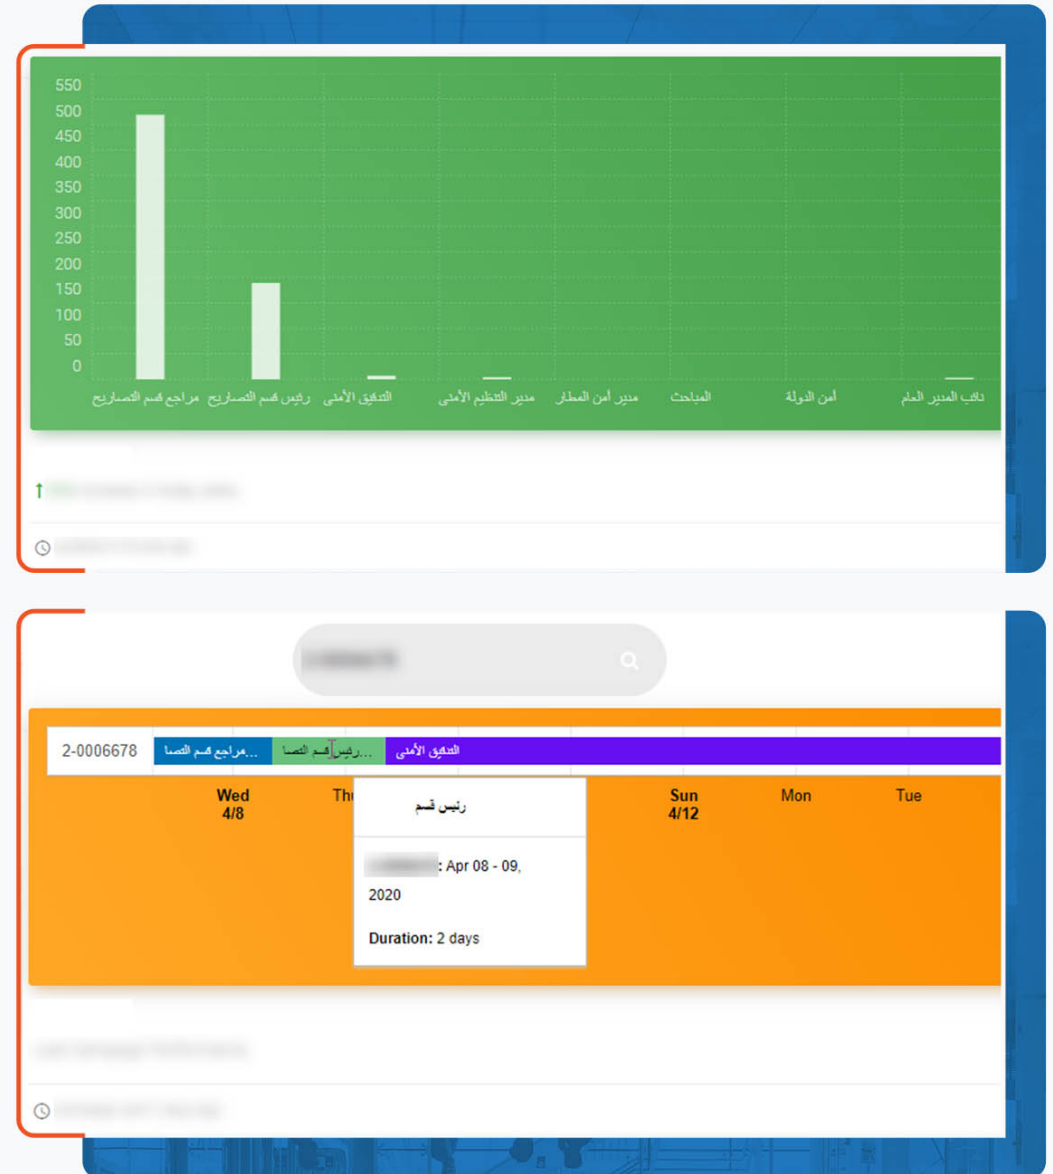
550
500
450
400
350
300
250
200
150
100
50
0

مراجع قسم التصاريح
رئيس قسم التصاريح
التدقيق الأمني
مدير التنظيم الأمني
مدير أمن المطار
المباحث
أمن الدولة
نائب المدير العام

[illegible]

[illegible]

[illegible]

2-0006678
...مراجع قسم التصا
...رئيس قسم التصا
التدقيق الأمني

Wed
4/8
Thu
Sun
4/12
Mon
Tue

رئيس قسم

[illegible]: Apr 08 - 09, 2020

Duration: 2 days

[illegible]

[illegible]